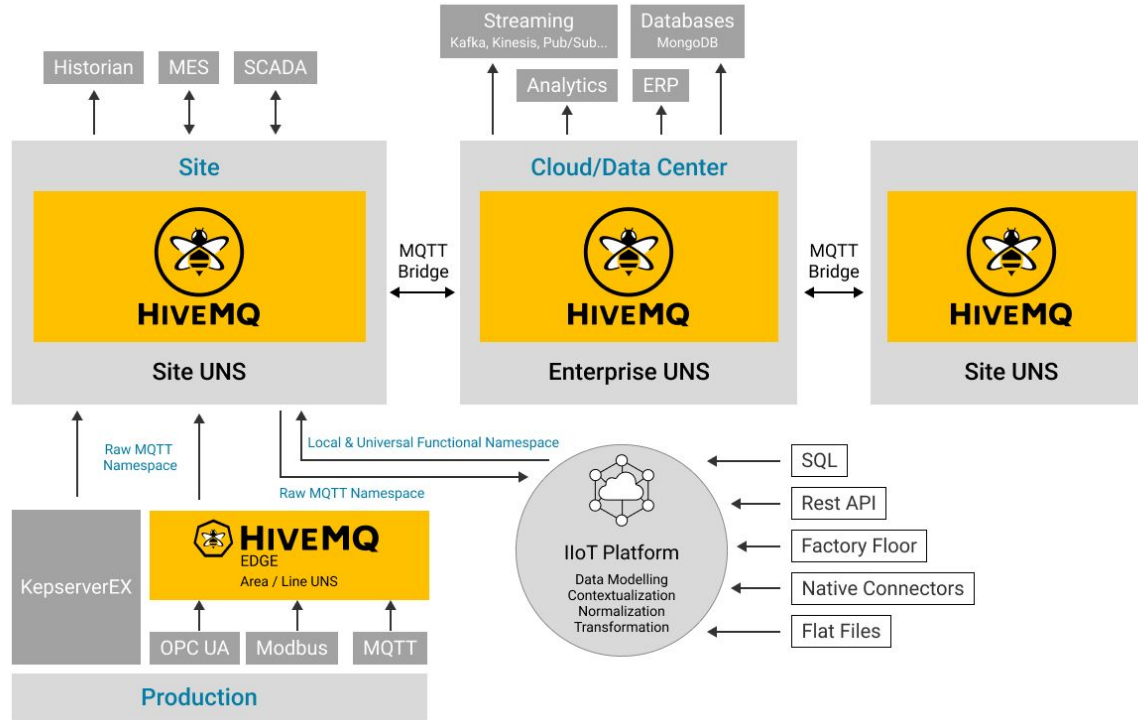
Historian

MES

SCADA

Streaming
Kafka, Kinesis, Pub/Sub...

Databases
MongoDB

Analytics

ERP

Site

HIVEMQ

Site UNS

MQTT Bridge

Cloud/Data Center

HIVEMQ

Enterprise UNS

MQTT Bridge

HIVEMQ

Site UNS

Raw MQTT Namespace

Local & Universal Functional Namespace

Raw MQTT Namespace

SQL

Rest API

Factory Floor

Native Connectors

Flat Files

IIoT Platform
Data Modelling
Contextualization
Normalization
Transformation

KepserverEX

HIVEMQ
EDGE
Area / Line UNS

OPC UA

Modbus

MQTT

Production